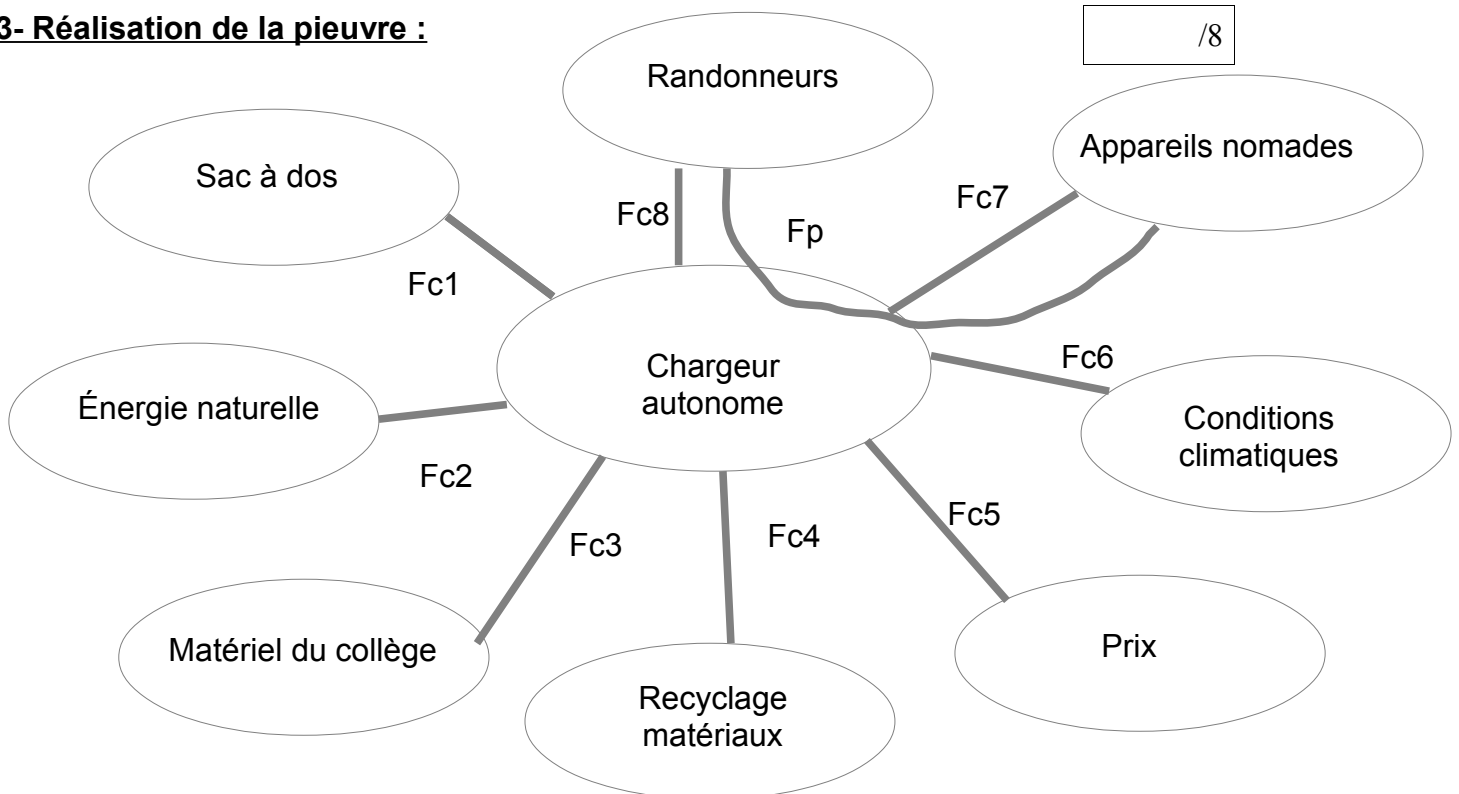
3- Réalisation de la pieuvre :

/8

Randonneurs

Appareils nomades

Sac à dos

Fc8

Fp

Fc7

Fc1

Chargeur autonome

Fc6

Énergie naturelle

Conditions climatiques

Fc2

Fc3

Fc4

Fc5

Matériel du collège

Prix

Recyclage matériaux